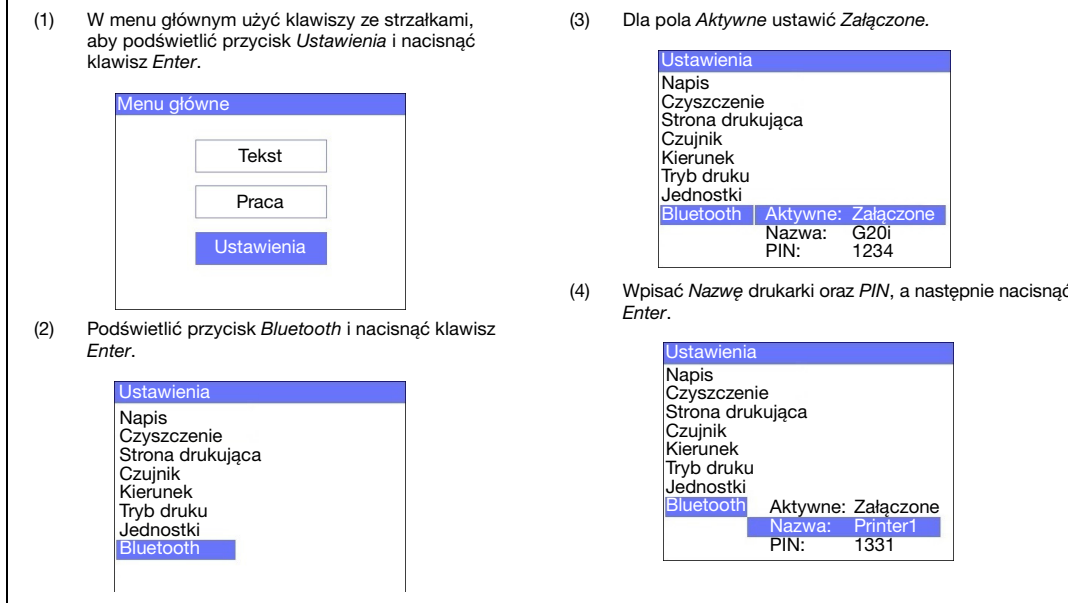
(1) W menu głównym użyć klawiszy ze strzałkami, aby podświetlić przycisk *Ustawienia* i nacisnąć klawisz *Enter*.

Menu główne

Tekst

Praca

Ustawienia

(2) Podświetlić przycisk *Bluetooth* i nacisnąć klawisz *Enter*.

Ustawienia

Napis
Czyszczenie
Strona drukująca
Czujnik
Kierunek
Tryb druku
Jednostki
Bluetooth

(3) Dla pola *Aktywne* ustawić *Załączone.*

Ustawienia

Napis
Czyszczenie
Strona drukująca
Czujnik
Kierunek
Tryb druku
Jednostki
Bluetooth Aktywne: Załączone
Nazwa: G20i
PIN: 1234

(4) Wpisać *Nazwę* drukarki oraz *PIN*, a następnie nacisnąć *Enter*.

Ustawienia

Napis
Czyszczenie
Strona drukująca
Czujnik
Kierunek
Tryb druku
Jednostki
Bluetooth Aktywne: Załączone
Nazwa: Printer1
PIN: 1331